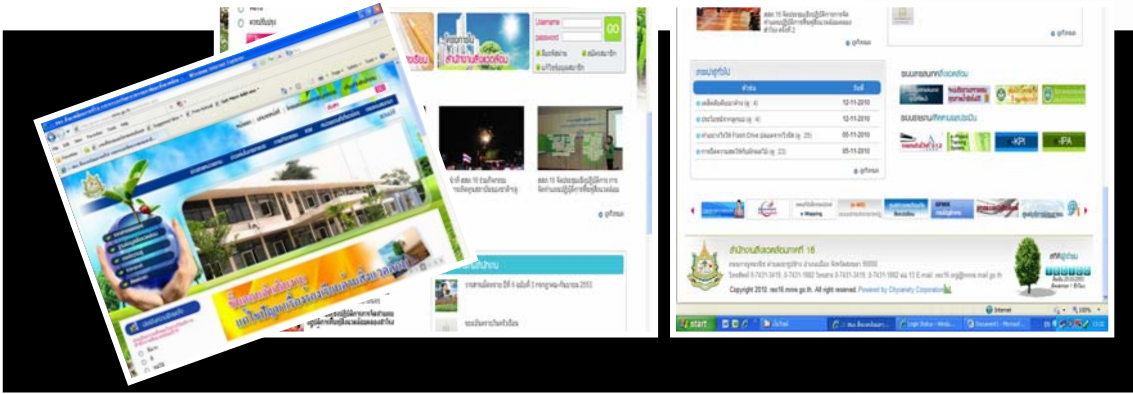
Username
password
GO
สำนักงานสิ่งแวดล้อม
ดูทั้งหมด
ดูทั้งหมด
ดูทั้งหมด
ดูทั้งหมด
12-11-2010
12-11-2010
05-11-2010
05-11-2010
KPI
IPA
สำนักงานสิ่งแวดล้อมภาคที่ 16
Copyright 2010. reo16.mnre.go.th. All right reserved. Powered by Chyiansky Corporation
Internet
100%
start